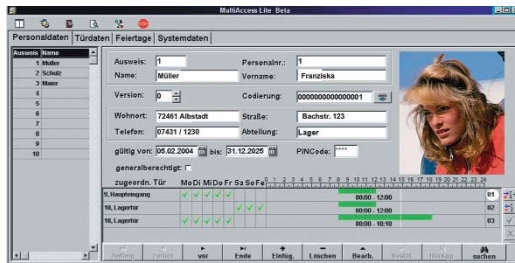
MultiAccess Lite Beta

Personaldaten | Türdaten | Feiertage | Systemdaten

| Ausweis | Name |
|---|---|
| 1 | Müller |
| 2 | Schulz |
| 3 | Maier |
| 4 | |
| 5 | |
| 6 | |
| 7 | |
| 8 | |
| 9 | |
| 10 | |

Ausweis: 1
Personalnr.: 1
Name: Müller
Vorname: Franziska
Version: 0
Codierung: 0000000000000001
Wohnort: 72461 Albstadt
Straße: Bachstr. 123
Telefon: 07431 / 1230
Abteilung: Lager
gültig von: 05.02.2004 bis: 31.12.2025
PINCode: ****
generalberechtigt:

zugeordn. Tür | Mo Di Mi Do Fr Sa So Fe | 1 2 3 4 5 6 7 8 9 10 11 12 13 14 15 16 17 18 19 20 21 22 23 24

9, Haupteingang | 00:00 - 12:00 | 01
10, Lagertür | 00:00 - 12:00 | 02
10, Lagertür | 00:00 - 10:10 | 03

Anfang | zurück | vor | Ende | Einfüg. | Löschen | Bearb. | Neutral | Rückgg | suchen